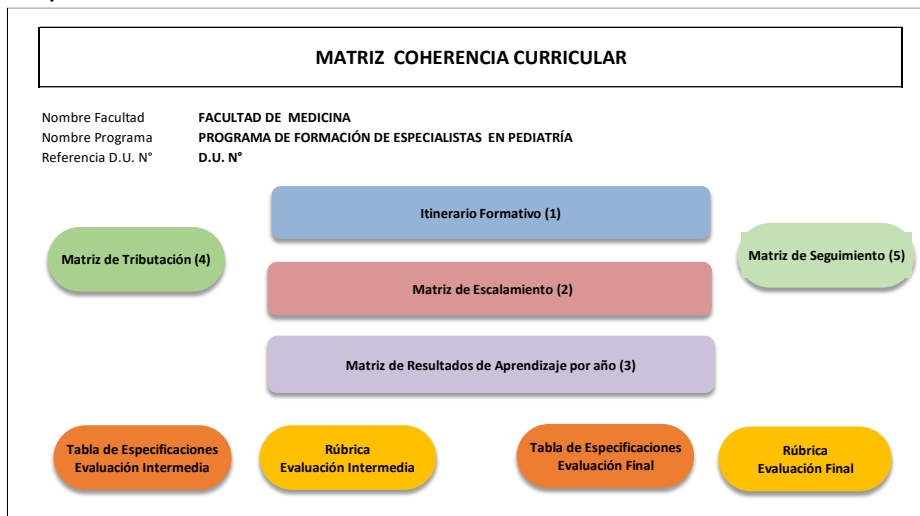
MATRIZ COHERENCIA CURRICULAR

Nombre Facultad FACULTAD DE MEDICINA
Nombre Programa PROGRAMA DE FORMACIÓN DE ESPECIALISTAS EN PEDIATRÍA
Referencia D.U. N° D.U. N°

Itinerario Formativo (1)

Matriz de Tributación (4)

Matriz de Seguimiento (5)

Matriz de Escalamiento (2)

Matriz de Resultados de Aprendizaje por año (3)

Tabla de Especificaciones Evaluación Intermedia

Rúbrica Evaluación Intermedia

Tabla de Especificaciones Evaluación Final

Rúbrica Evaluación Final